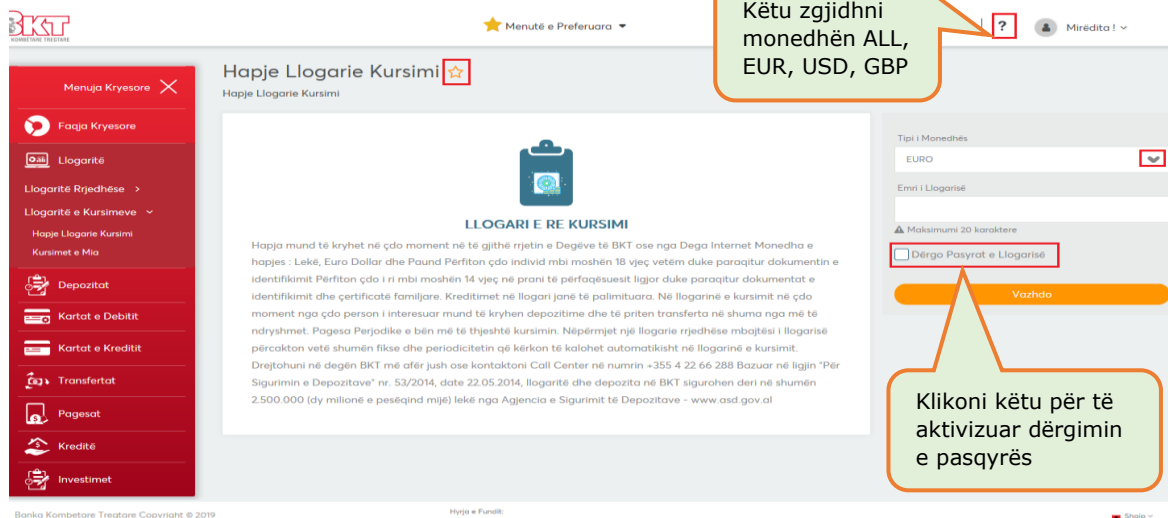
BKT
BANKA KOMBETARE TREGTARE

Menutë e Preferuara

Këtu zgjidhni monedhën ALL, EUR, USD, GBP

?

Mirëdita !

Menuja Kryesore

Faqja Kryesore

Llogaritë

Llogaritë Rrjedhëse >

Llogaritë e Kursimeve

Hapje Llogarie Kursimi

Kursimet e Mia

Depozitat

Kartat e Debitit

Kartat e Kreditit

Transfertat

Pagesat

Kreditë

Investimet

Hapje Llogarie Kursimi

Hapje Llogarie Kursimi

LLOGARI E RE KURSIMI

Hapja mund të kryhet në çdo moment në të gjithë rrjetin e Degëve të BKT ose nga Dega Internet Monedha e hapjes : Lekë, Euro Dollar dhe Paund Përfiton çdo individ mbi moshën 18 vjeç vetëm duke paraqitur dokumentin e identifikimit Përfiton çdo i ri mbi moshën 14 vjeç në prani të përfaqësuesit ligjor duke paraqitur dokumentat e identifikimit dhe çertifikatë familjare. Kreditimet në llogari janë të palimituara. Në llogarinë e kursimit në çdo moment nga çdo person i interesuar mund të kryhen depozitime dhe të priten transferta në shuma nga më të ndryshmet. Pagesa Perjodike e bën më të thjeshtë kursimin. Nëpërmjet një llogarie rrjedhëse mbajtësi i llogarisë përcakton vetë shumën fikse dhe periodicitetin që kërkon të kalohet automatikisht në llogarinë e kursimit. Drejtohuni në degën BKT më afër jush ose kontaktoni Call Center në numrin +355 4 22 66 288 Bazuar në ligjin "Për Sigurimin e Depozitave" nr. 53/2014, date 22.05.2014, llogaritë dhe depozita në BKT sigurohen deri në shumën 2.500.000 (dy milionë e pesëqind mijë) lekë nga Agjencia e Sigurimit të Depozitave - www.asd.gov.al

Tipi i Monedhës

EURO

Emri i Llogarisë

Maksimumi 20 karaktere

Dërgo Pasyrat e Llogarisë

Vazhdo

Klikoni këtu për të aktivizuar dërgimin e pasqyrës

Banka Kombetare Tregtare Copyright © 2019

Hyrja e Fundit:

Shqip